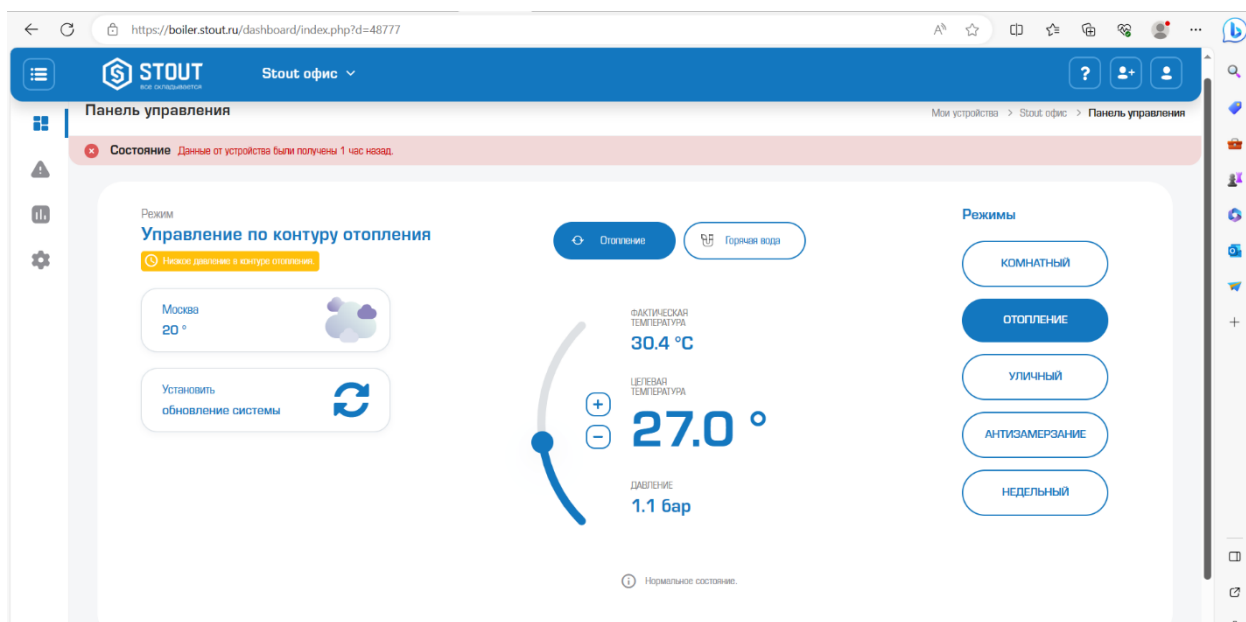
https://boiler.stout.ru/dashboard/index.php?d=48777

STOUT
всё складывается

Stout офис

?

Панель управления

Мои устройства > Stout офис > Панель управления

Состояние Данные от устройства были получены 1 час назад.

Режим
Управление по контуру отопления
Низкое давление в контуре отопления.

Москва
20 °

Установить
обновление системы

Отопление
Горячая вода

ФАКТИЧЕСКАЯ ТЕМПЕРАТУРА
30.4 °C

ЦЕЛЕВАЯ ТЕМПЕРАТУРА
+
−
27.0 °

ДАВЛЕНИЕ
1.1 бар

Нормальное состояние.

Режимы
КОМНАТНЫЙ
ОТОПЛЕНИЕ
УЛИЧНЫЙ
АНТИЗАМЕРЗАНИЕ
НЕДЕЛЬНЫЙ